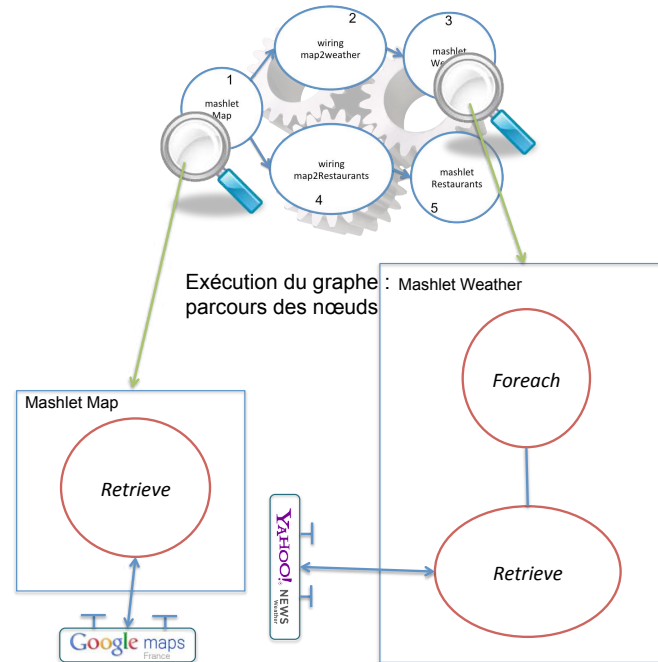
1
mashlet
Map

2
wiring
map2weather

3
mashlet
We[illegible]

4
wiring
map2Restaurants

5
mashlet
Restaurants

Exécution du graphe :
parcours des nœuds

Mashlet Weather

Foreach

Retrieve

Mashlet Map

Retrieve

YAHOO! NEWS
Weather

Google maps
France